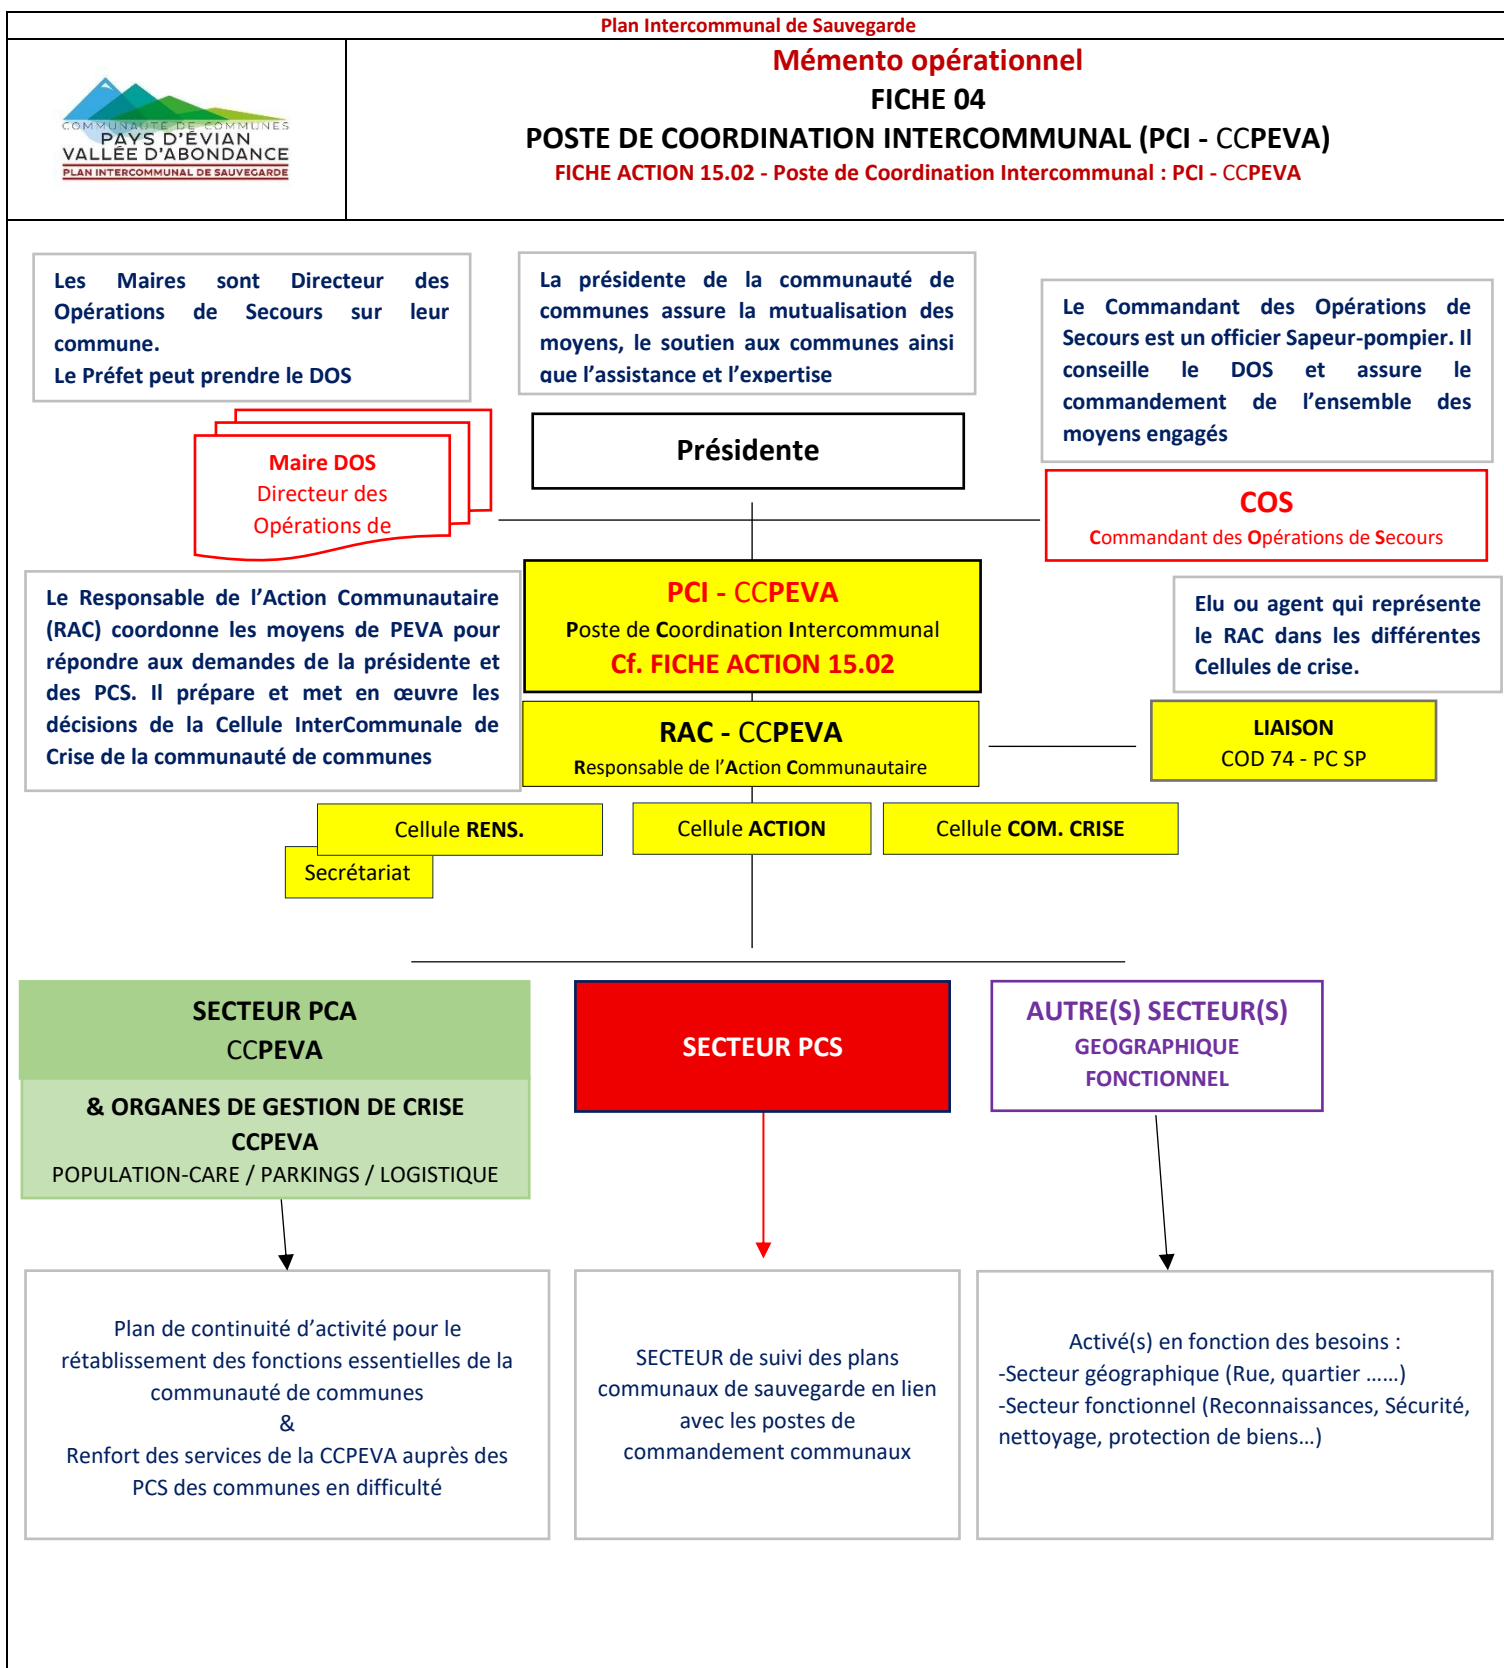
Plan Intercommunal de Sauvegarde

COMMUNAUTÉ DE COMMUNES
PAYS D'ÉVIAN
VALLÉE D'ABONDANCE
PLAN INTERCOMMUNAL DE SAUVEGARDE

Mémento opérationnel
FICHE 04
POSTE DE COORDINATION INTERCOMMUNAL (PCI - CCPEVA)
FICHE ACTION 15.02 - Poste de Coordination Intercommunal : PCI - CCPEVA

Les Maires sont Directeur des Opérations de Secours sur leur commune.
Le Préfet peut prendre le DOS

La présidente de la communauté de communes assure la mutualisation des moyens, le soutien aux communes ainsi que l'assistance et l'expertise

Le Commandant des Opérations de Secours est un officier Sapeur-pompier. Il conseille le DOS et assure le commandement de l'ensemble des moyens engagés

Maire DOS
Directeur des
Opérations de

Présidente

COS
Commandant des Opérations de Secours

Le Responsable de l'Action Communautaire (RAC) coordonne les moyens de PEVA pour répondre aux demandes de la présidente et des PCS. Il prépare et met en œuvre les décisions de la Cellule InterCommunale de Crise de la communauté de communes

PCI - CCPEVA
Poste de Coordination Intercommunal
Cf. FICHE ACTION 15.02

Elu ou agent qui représente le RAC dans les différentes Cellules de crise.

RAC - CCPEVA
Responsable de l'Action Communautaire

LIAISON
COD 74 - PC SP

Cellule RENS.

Cellule ACTION

Cellule COM. CRISE

Secrétariat

SECTEUR PCA
CCPEVA
& ORGANES DE GESTION DE CRISE
CCPEVA
POPULATION-CARE / PARKINGS / LOGISTIQUE

SECTEUR PCS

AUTRE(S) SECTEUR(S)
GEOGRAPHIQUE
FONCTIONNEL

Plan de continuité d'activité pour le rétablissement des fonctions essentielles de la communauté de communes
&
Renfort des services de la CCPEVA auprès des PCS des communes en difficulté

SECTEUR de suivi des plans communaux de sauvegarde en lien avec les postes de commandement communaux

Activé(s) en fonction des besoins :
-Secteur géographique (Rue, quartier ……)
-Secteur fonctionnel (Reconnaissances, Sécurité, nettoyage, protection de biens…)